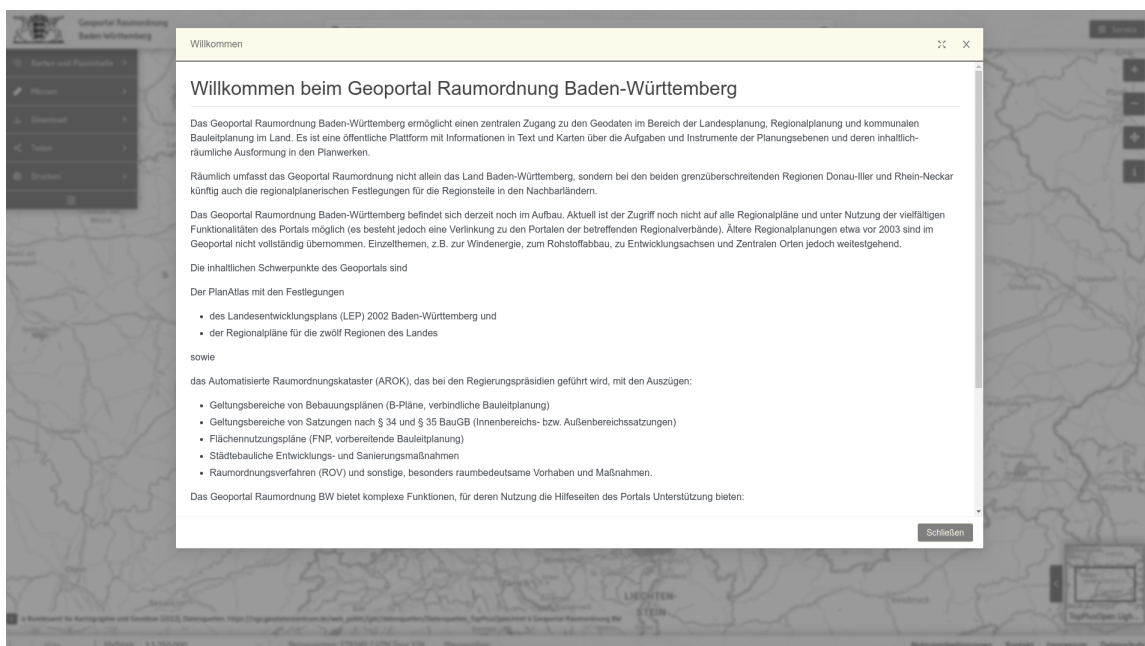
Geoportal Raumordnung Baden-Württemberg

Karten und Planinhalte
Messen
Download
Teilen
Drucken

Willkommen

Willkommen beim Geoportal Raumordnung Baden-Württemberg

Das Geoportal Raumordnung Baden-Württemberg ermöglicht einen zentralen Zugang zu den Geodaten im Bereich der Landesplanung, Regionalplanung und kommunalen Bauleitplanung im Land. Es ist eine öffentliche Plattform mit Informationen in Text und Karten über die Aufgaben und Instrumente der Planungsebenen und deren inhaltlich-räumliche Ausformung in den Planwerken.

Räumlich umfasst das Geoportal Raumordnung nicht allein das Land Baden-Württemberg, sondern bei den beiden grenzüberschreitenden Regionen Donau-Iller und Rhein-Neckar künftig auch die regionalplanerischen Festlegungen für die Regionsteile in den Nachbarländern.

Das Geoportal Raumordnung Baden-Württemberg befindet sich derzeit noch im Aufbau. Aktuell ist der Zugriff noch nicht auf alle Regionalpläne und unter Nutzung der vielfältigen Funktionalitäten des Portals möglich (es besteht jedoch eine Verlinkung zu den Portalen der betreffenden Regionalverbände). Ältere Regionalplanungen etwa vor 2003 sind im Geoportal nicht vollständig übernommen. Einzelthemen, z.B. zur Windenergie, zum Rohstoffabbau, zu Entwicklungsachsen und Zentralen Orten jedoch weitestgehend.

Die inhaltlichen Schwerpunkte des Geoportals sind

Der PlanAtlas mit den Festlegungen

- des Landesentwicklungsplans (LEP) 2002 Baden-Württemberg und
- der Regionalpläne für die zwölf Regionen des Landes

sowie

das Automatisierte Raumordnungskataster (AROK), das bei den Regierungspräsidien geführt wird, mit den Auszügen:

- Geltungsbereiche von Bebauungsplänen (B-Pläne, verbindliche Bauleitplanung)
- Geltungsbereiche von Satzungen nach § 34 und § 35 BauGB (Innenbereichs- bzw. Außenbereichssatzungen)
- Flächennutzungspläne (FNP, vorbereitende Bauleitplanung)
- Städtebauliche Entwicklungs- und Sanierungsmaßnahmen
- Raumordnungsverfahren (ROV) und sonstige, besonders raumbedeutsame Vorhaben und Maßnahmen.

Das Geoportal Raumordnung BW bietet komplexe Funktionen, für deren Nutzung die Hilfeseiten des Portals Unterstützung bieten:

Schließen

LIECHTENSTEIN
TopPlusOpen Ligh...